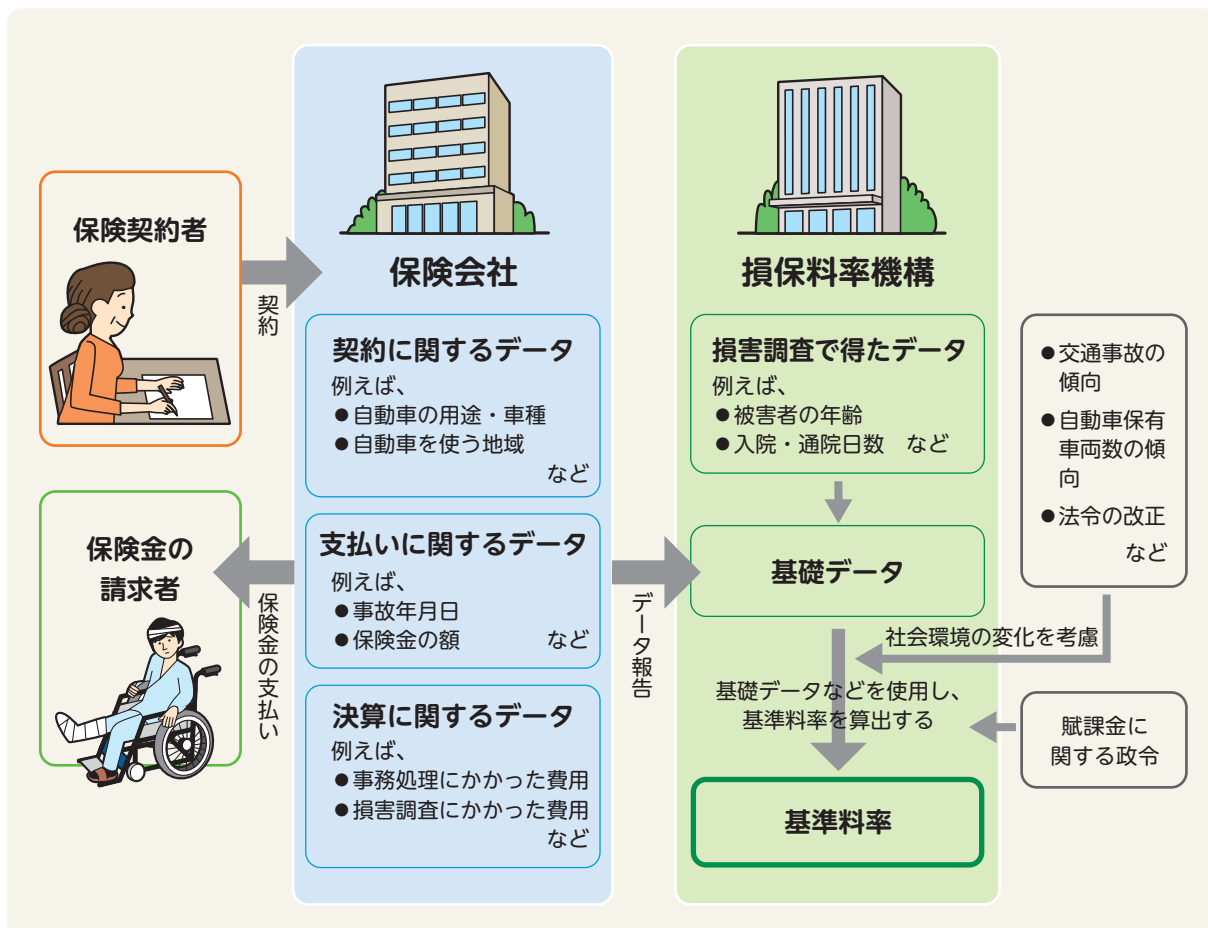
保険契約者

契約

保険会社

契約に関するデータ
例えば、
●自動車の用途・車種
●自動車を使う地域
など

支払いに関するデータ
例えば、
●事故年月日
●保険金の額　など

決算に関するデータ
例えば、
●事務処理にかかった費用
●損害調査にかかった費用
など

保険金の請求者

保険金の支払い

データ報告

損保料率機構

損害調査で得たデータ
例えば、
●被害者の年齢
●入院・通院日数　など

基礎データ

●交通事故の傾向
●自動車保有車両数の傾向
●法令の改正
など

社会環境の変化を考慮

基礎データなどを使用し、基準料率を算出する

賦課金に関する政令

基準料率